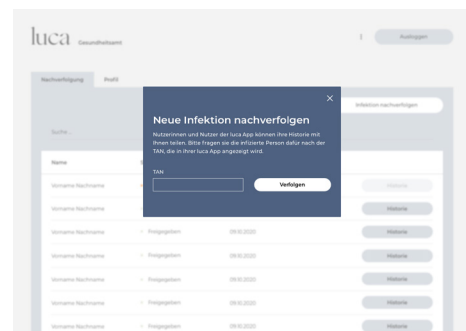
luca Gesundheitsamt

Ausloggen

Nachverfolgung Profil

Infektion nachverfolgen

Suche...

Name

×

Neue Infektion nachverfolgen

Nutzerinnen und Nutzer der luca App können ihre Historie mit Ihnen teilen. Bitte fragen sie die infizierte Person dafür nach der TAN, die in ihrer luca App angezeigt wird.

TAN

Verfolgen

Vorname Nachname

Historie

Vorname Nachname

Historie

Vorname Nachname Freigegeben 09.10.2020 Historie

Vorname Nachname Freigegeben 09.10.2020 Historie

Vorname Nachname Freigegeben 09.10.2020 Historie

Vorname Nachname Freigegeben 09.10.2020 Historie

Vorname Nachname Freigegeben 09.10.2020 Historie